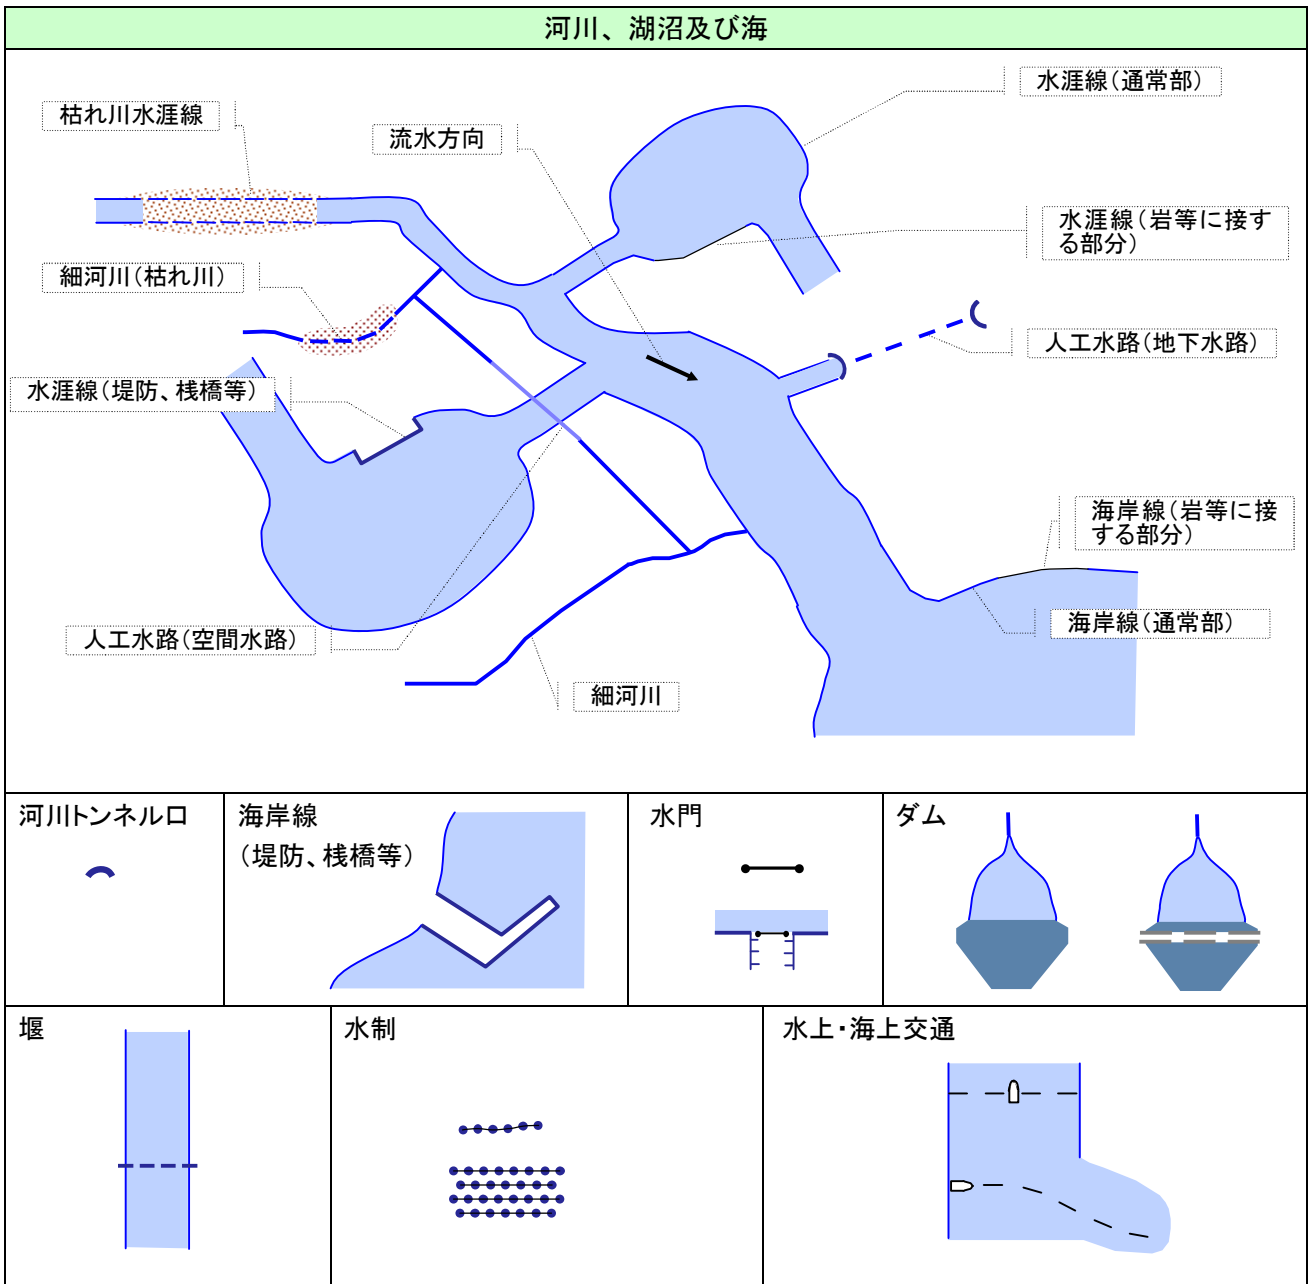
河川、湖沼及び海

枯れ川水涯線

流水方向

水涯線(通常部)

水涯線(岩等に接する部分)

細河川(枯れ川)

人工水路(地下水路)

水涯線(堤防、桟橋等)

海岸線(岩等に接する部分)

海岸線(通常部)

人工水路(空間水路)

細河川

河川トンネル口

海岸線
(堤防、桟橋等)

水門

ダム

堰

水制

水上・海上交通